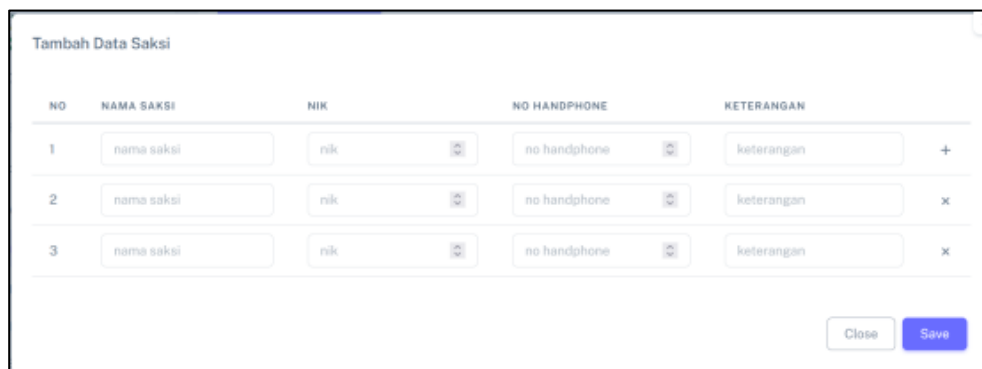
Tambah Data Saksi

| NO | NAMA SAKSI | NIK | NO HANDPHONE | KETERANGAN | |
|---|---|---|---|---|---|
| 1 | nama saksi | nik | no handphone | keterangan | + |
| 2 | nama saksi | nik | no handphone | keterangan | × |
| 3 | nama saksi | nik | no handphone | keterangan | × |

Close Save